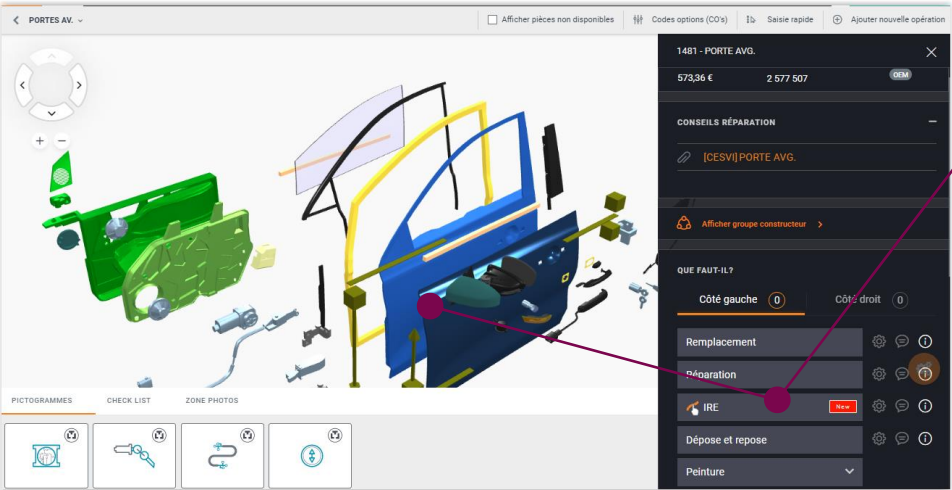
PORTES AV.

Afficher pièces non disponibles | Codes options (CO's) | Saisie rapide | Ajouter nouvelle opération

1481 - PORTE AVG.

573,36 € 2 577 507 OEM

CONSEILS RÉPARATION

[CESVI] PORTE AVG.

Afficher groupe constructeur

QUE FAUT-IL?

Côté gauche 0 Côté droit 0

Remplacement

Réparation

IRE New

Dépose et repose

Peinture

PICTOGRAMMES CHECK LIST ZONE PHOTOS